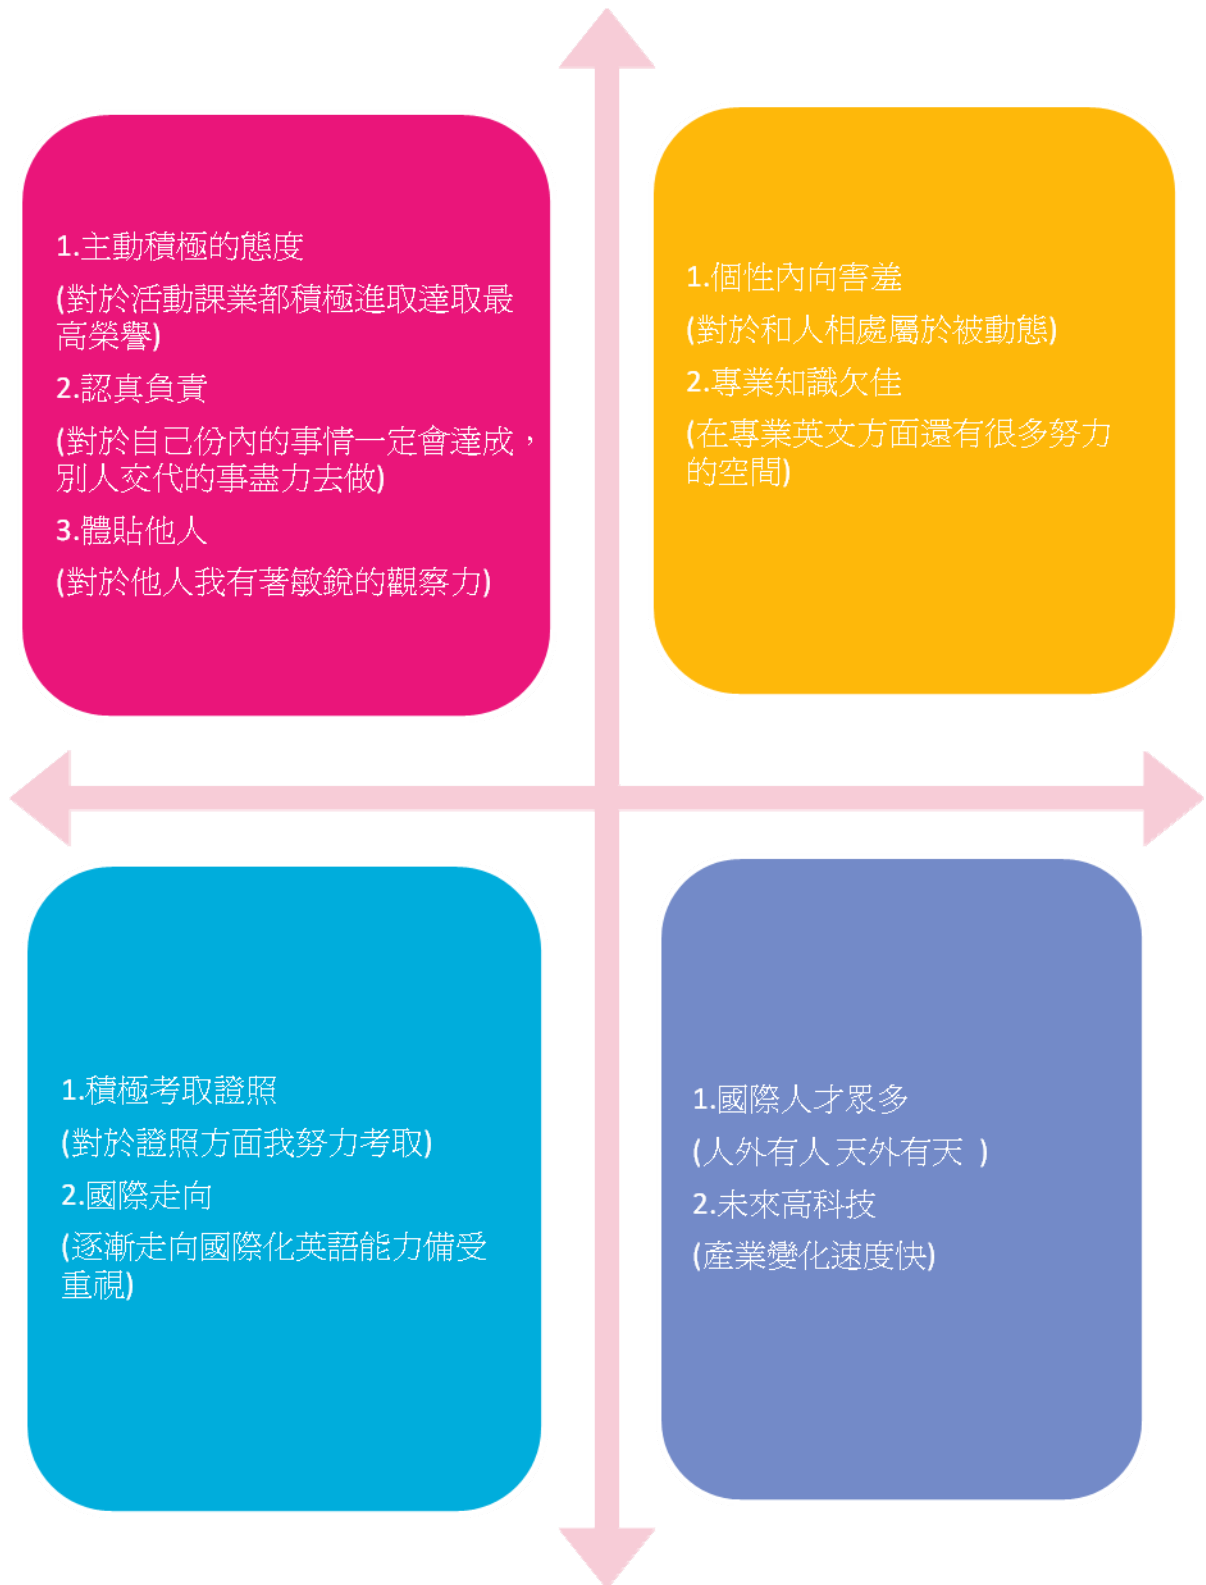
1.主動積極的態度

(對於活動課業都積極進取達取最高榮譽)

2.認真負責

(對於自己份內的事情一定會達成，別人交代的事盡力去做)

3.體貼他人

(對於他人我有著敏銳的觀察力)

1.個性內向害羞

(對於和人相處屬於被動態)

2.專業知識欠佳

(在專業英文方面還有很多努力的空間)

1.積極考取證照

(對於證照方面我努力考取)

2.國際走向

(逐漸走向國際化英語能力備受重視)

1.國際人才眾多

(人外有人 天外有天 )

2.未來高科技

(產業變化速度快)